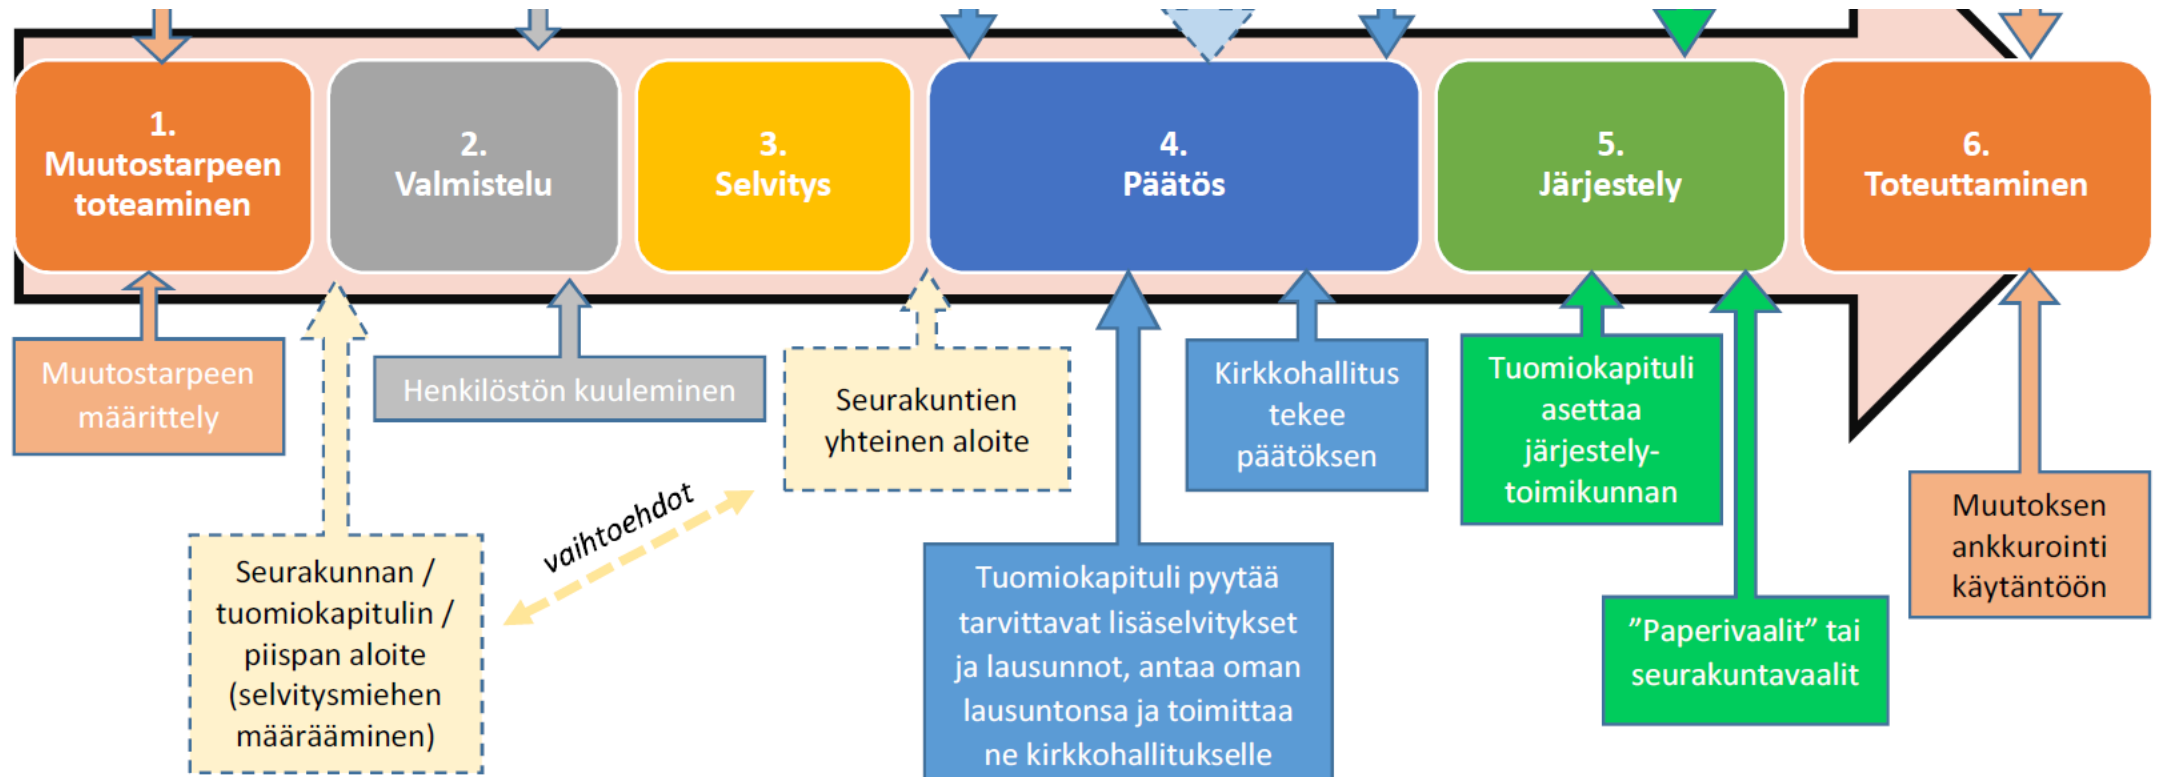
1.
Muutostarpeen toteaminen

2.
Valmistelu

3.
Selvitys

4.
Päätös

5.
Järjestely

6.
Toteuttaminen

Muutostarpeen määrittely

Henkilöstön kuuleminen

Seurakuntien yhteinen aloite

Kirkkohallitus tekee päätöksen

Tuomiokapituli asettaa järjestely-toimikunnan

Muutoksen ankkurointi käytäntöön

vaihtoehdot

Seurakunnan / tuomiokapitulin / piispan aloite (selvitysmiehen määrääminen)

Tuomiokapituli pyytää tarvittavat lisäselvitykset ja lausunnot, antaa oman lausuntonsa ja toimittaa ne kirkkohallitukselle

”Paperivaalit” tai seurakuntavaalit